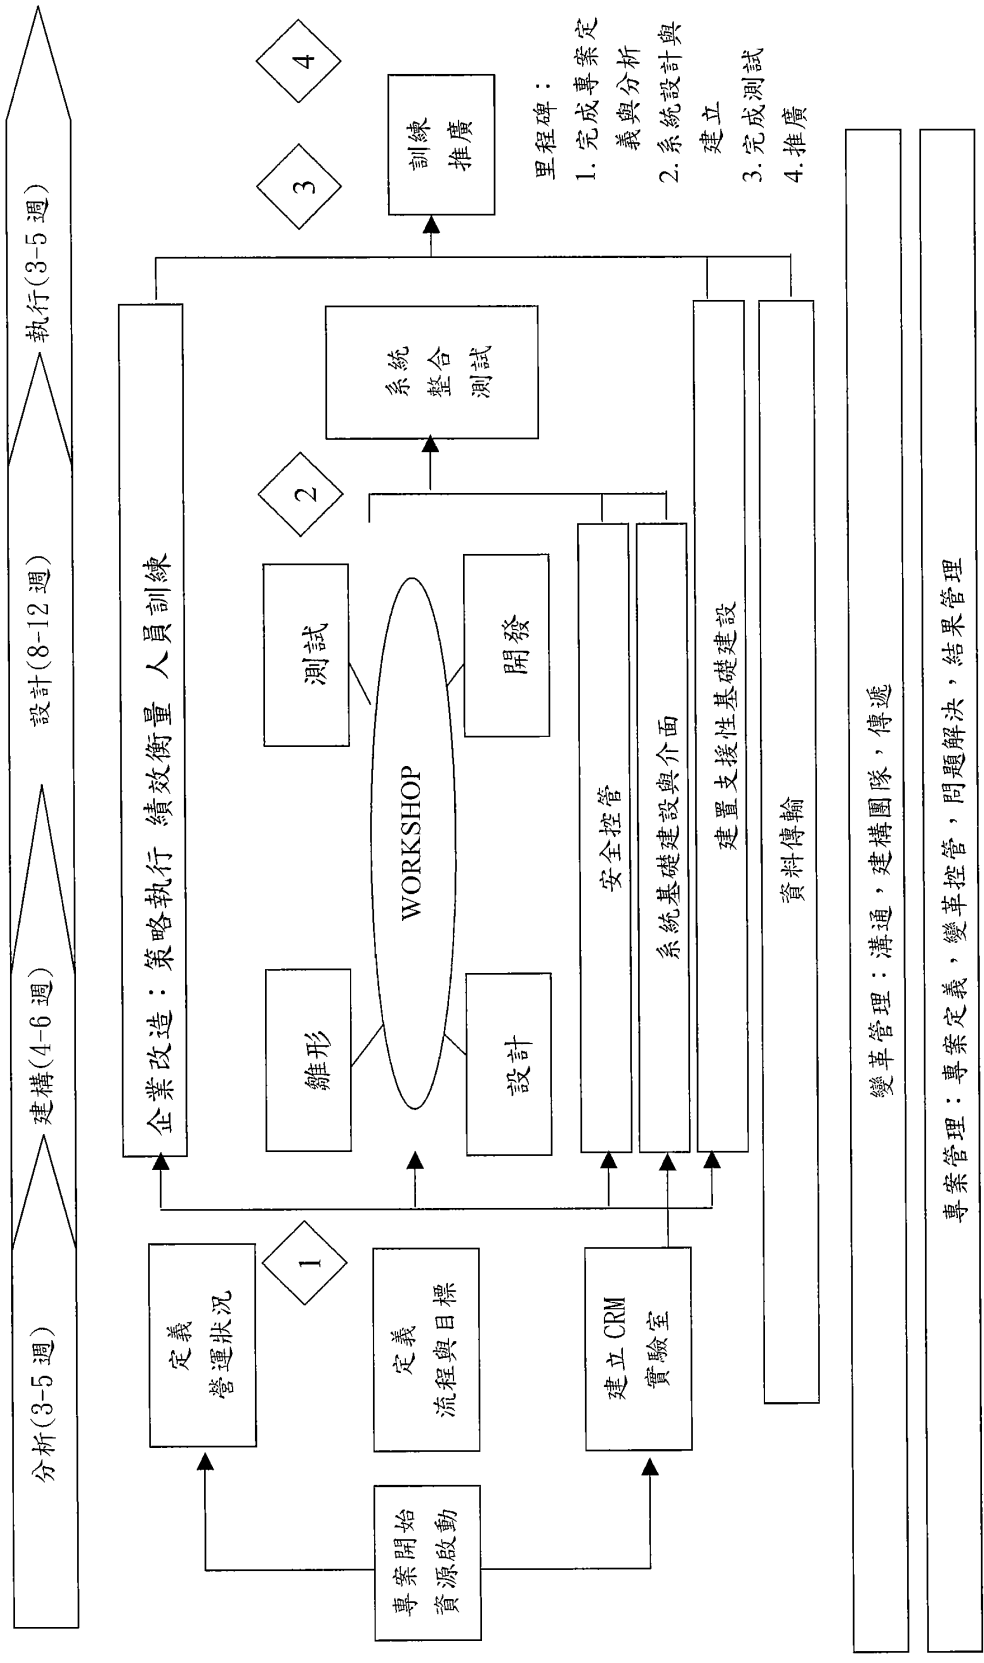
分析(3-5 週)
建構(4-6 週)
設計(8-12 週)
執行(3-5 週)

專案開始
資源啟動

定義
營運狀況

定義
流程與目標

建立 CRM
實驗室

1

企業改造：策略執行 績效衡量 人員訓練

雛形
設計
WORKSHOP
測試
開發

安全控管
系統基礎建設與介面
建置支援性基礎建設
資料傳輸

2

系統
整合
測試

3

訓練
推廣

4

里程碑：
1. 完成專案定義與分析
2. 系統設計與建立
3. 完成測試
4. 推廣

變革管理：溝通，建構團隊，傳遞

專案管理：專案定義，變革控管，問題解決，結果管理